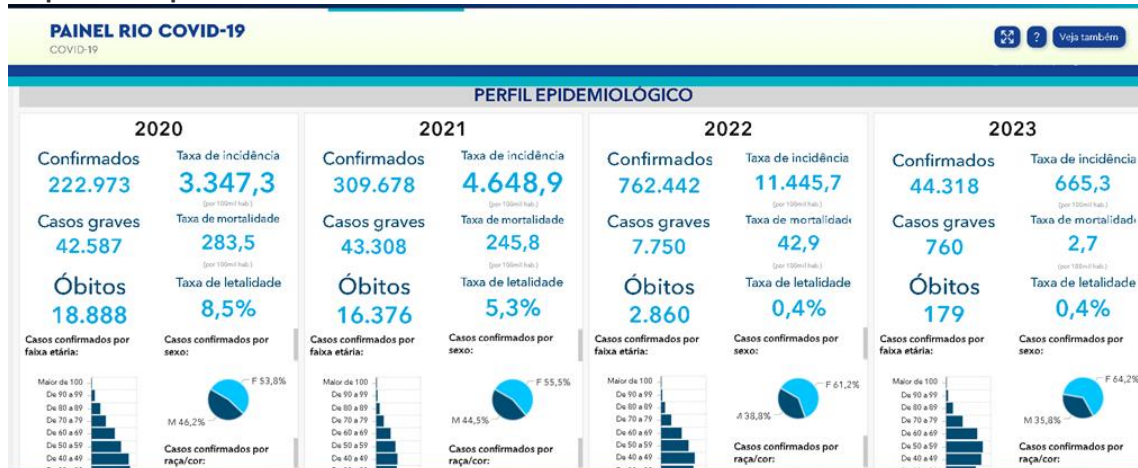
PAINEL RIO COVID-19
COVID-19

Veja também

PERFIL EPIDEMIOLÓGICO

2020

Confirmados
222.973

Taxa de incidência
3.347,3
(por 100mil hab.)

Casos graves
42.587

Taxa de mortalidade
283,5
(por 100mil hab.)

Óbitos
18.888

Taxa de letalidade
8,5%

Casos confirmados por faixa etária:

Casos confirmados por sexo:

Maior de 100
De 90 a 99
De 80 a 89
De 70 a 79
De 60 a 69
De 50 a 59
De 40 a 49

F 53,8%
M 46,2%

Casos confirmados por raça/cor:

2021

Confirmados
309.678

Taxa de incidência
4.648,9
(por 100mil hab.)

Casos graves
43.308

Taxa de mortalidade
245,8
(por 100mil hab.)

Óbitos
16.376

Taxa de letalidade
5,3%

Casos confirmados por faixa etária:

Casos confirmados por sexo:

Maior de 100
De 90 a 99
De 80 a 89
De 70 a 79
De 60 a 69
De 50 a 59
De 40 a 49

F 55,5%
M 44,5%

Casos confirmados por raça/cor:

2022

Confirmados
762.442

Taxa de incidência
11.445,7
(por 100mil hab.)

Casos graves
7.750

Taxa de mortalidade
42,9
(por 100mil hab.)

Óbitos
2.860

Taxa de letalidade
0,4%

Casos confirmados por faixa etária:

Casos confirmados por sexo:

Maior de 100
De 90 a 99
De 80 a 89
De 70 a 79
De 60 a 69
De 50 a 59
De 40 a 49

F 61,2%
M 38,8%

Casos confirmados por raça/cor:

2023

Confirmados
44.318

Taxa de incidência
665,3
(por 100mil hab.)

Casos graves
760

Taxa de mortalidade
2,7
(por 100mil hab.)

Óbitos
179

Taxa de letalidade
0,4%

Casos confirmados por faixa etária:

Casos confirmados por sexo:

Maior de 100
De 90 a 99
De 80 a 89
De 70 a 79
De 60 a 69
De 50 a 59
De 40 a 49

F 64,2%
M 35,8%

Casos confirmados por raça/cor: